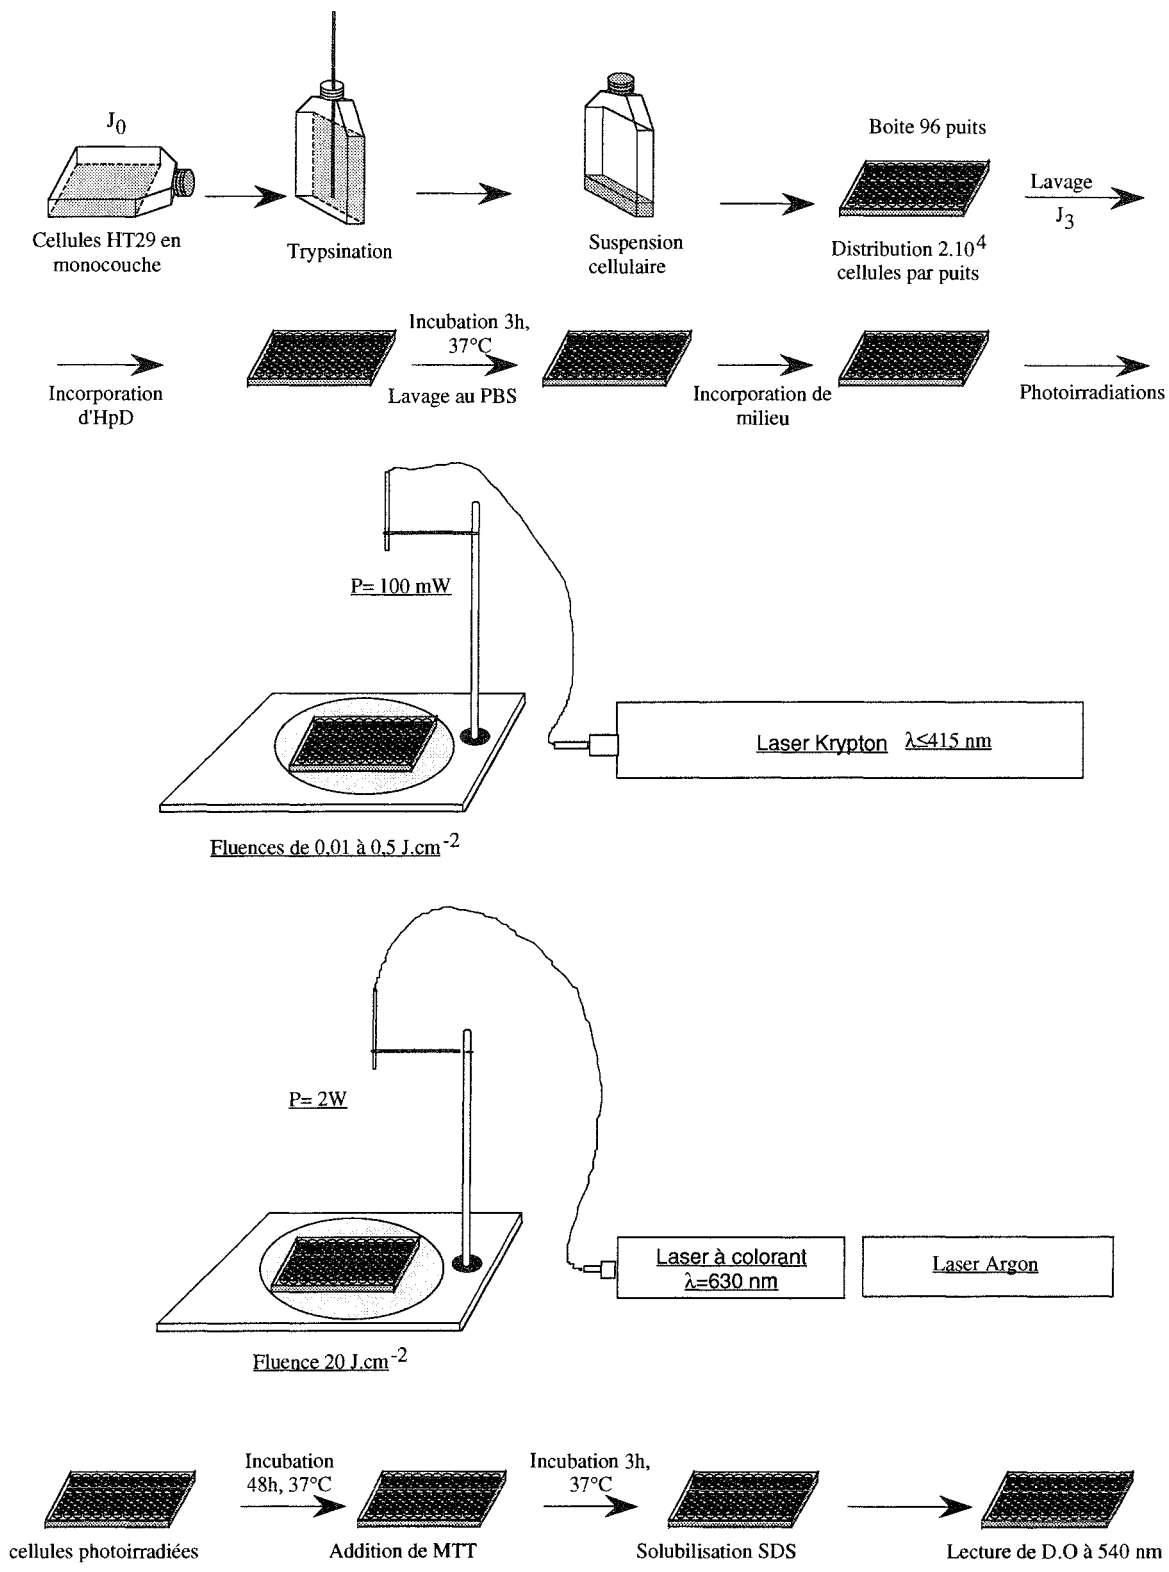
$J_0$

Cellules HT29 en monocouche

Trypsination

Suspension cellulaire

Boite 96 puits

Distribution $2.10^4$ cellules par puits

Lavage

$J_3$

Incorporation d'HpD

Incubation 3h, 37°C

Lavage au PBS

Incorporation de milieu

Photoirradiations

P= 100 mW

Laser Krypton $\lambda \leq 415$ nm

Fluences de 0,01 à 0,5 J.cm$^{-2}$

P= 2W

Laser à colorant $\lambda = 630$ nm

Laser Argon

Fluence 20 J.cm$^{-2}$

Incubation 48h, 37°C

Incubation 3h, 37°C

cellules photoirradiées

Addition de MTT

Solubilisation SDS

Lecture de D.O à 540 nm